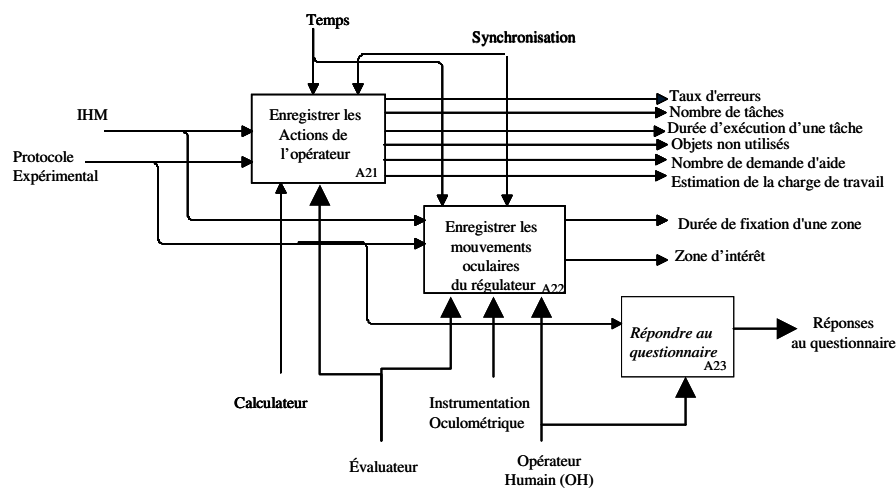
Temps

Synchronisation

IHM

Protocole Expérimental

Enregistrer les Actions de l'opérateur
A21

Taux d'erreurs
Nombre de tâches
Durée d'exécution d'une tâche
Objets non utilisés
Nombre de demande d'aide
Estimation de la charge de travail

Enregistrer les mouvements oculaires du régulateur
A22

Durée de fixation d'une zone

Zone d'intérêt

Répondre au questionnaire
A23

Réponses au questionnaire

Calculateur

Instrumentation Oculométrique

Évaluateur

Opérateur Humain (OH)